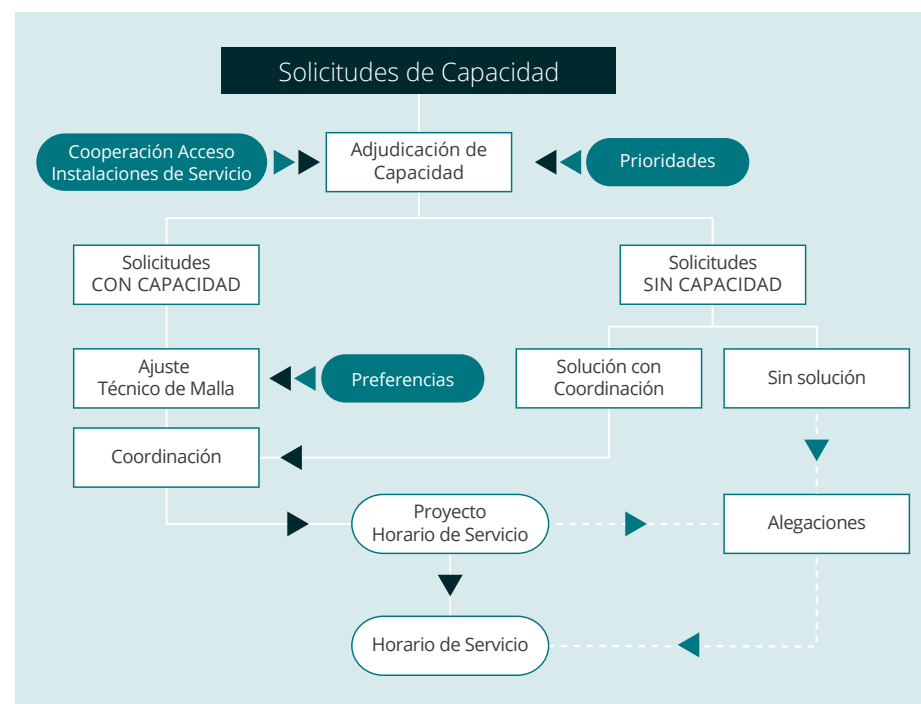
Solicitudes de Capacidad

Cooperación Acceso Instalaciones de Servicio

Adjudicación de Capacidad

Prioridades

Solicitudes CON CAPACIDAD

Solicitudes SIN CAPACIDAD

Ajuste Técnico de Malla

Preferencias

Solución con Coordinación

Sin solución

Coordinación

Proyecto Horario de Servicio

Alegaciones

Horario de Servicio